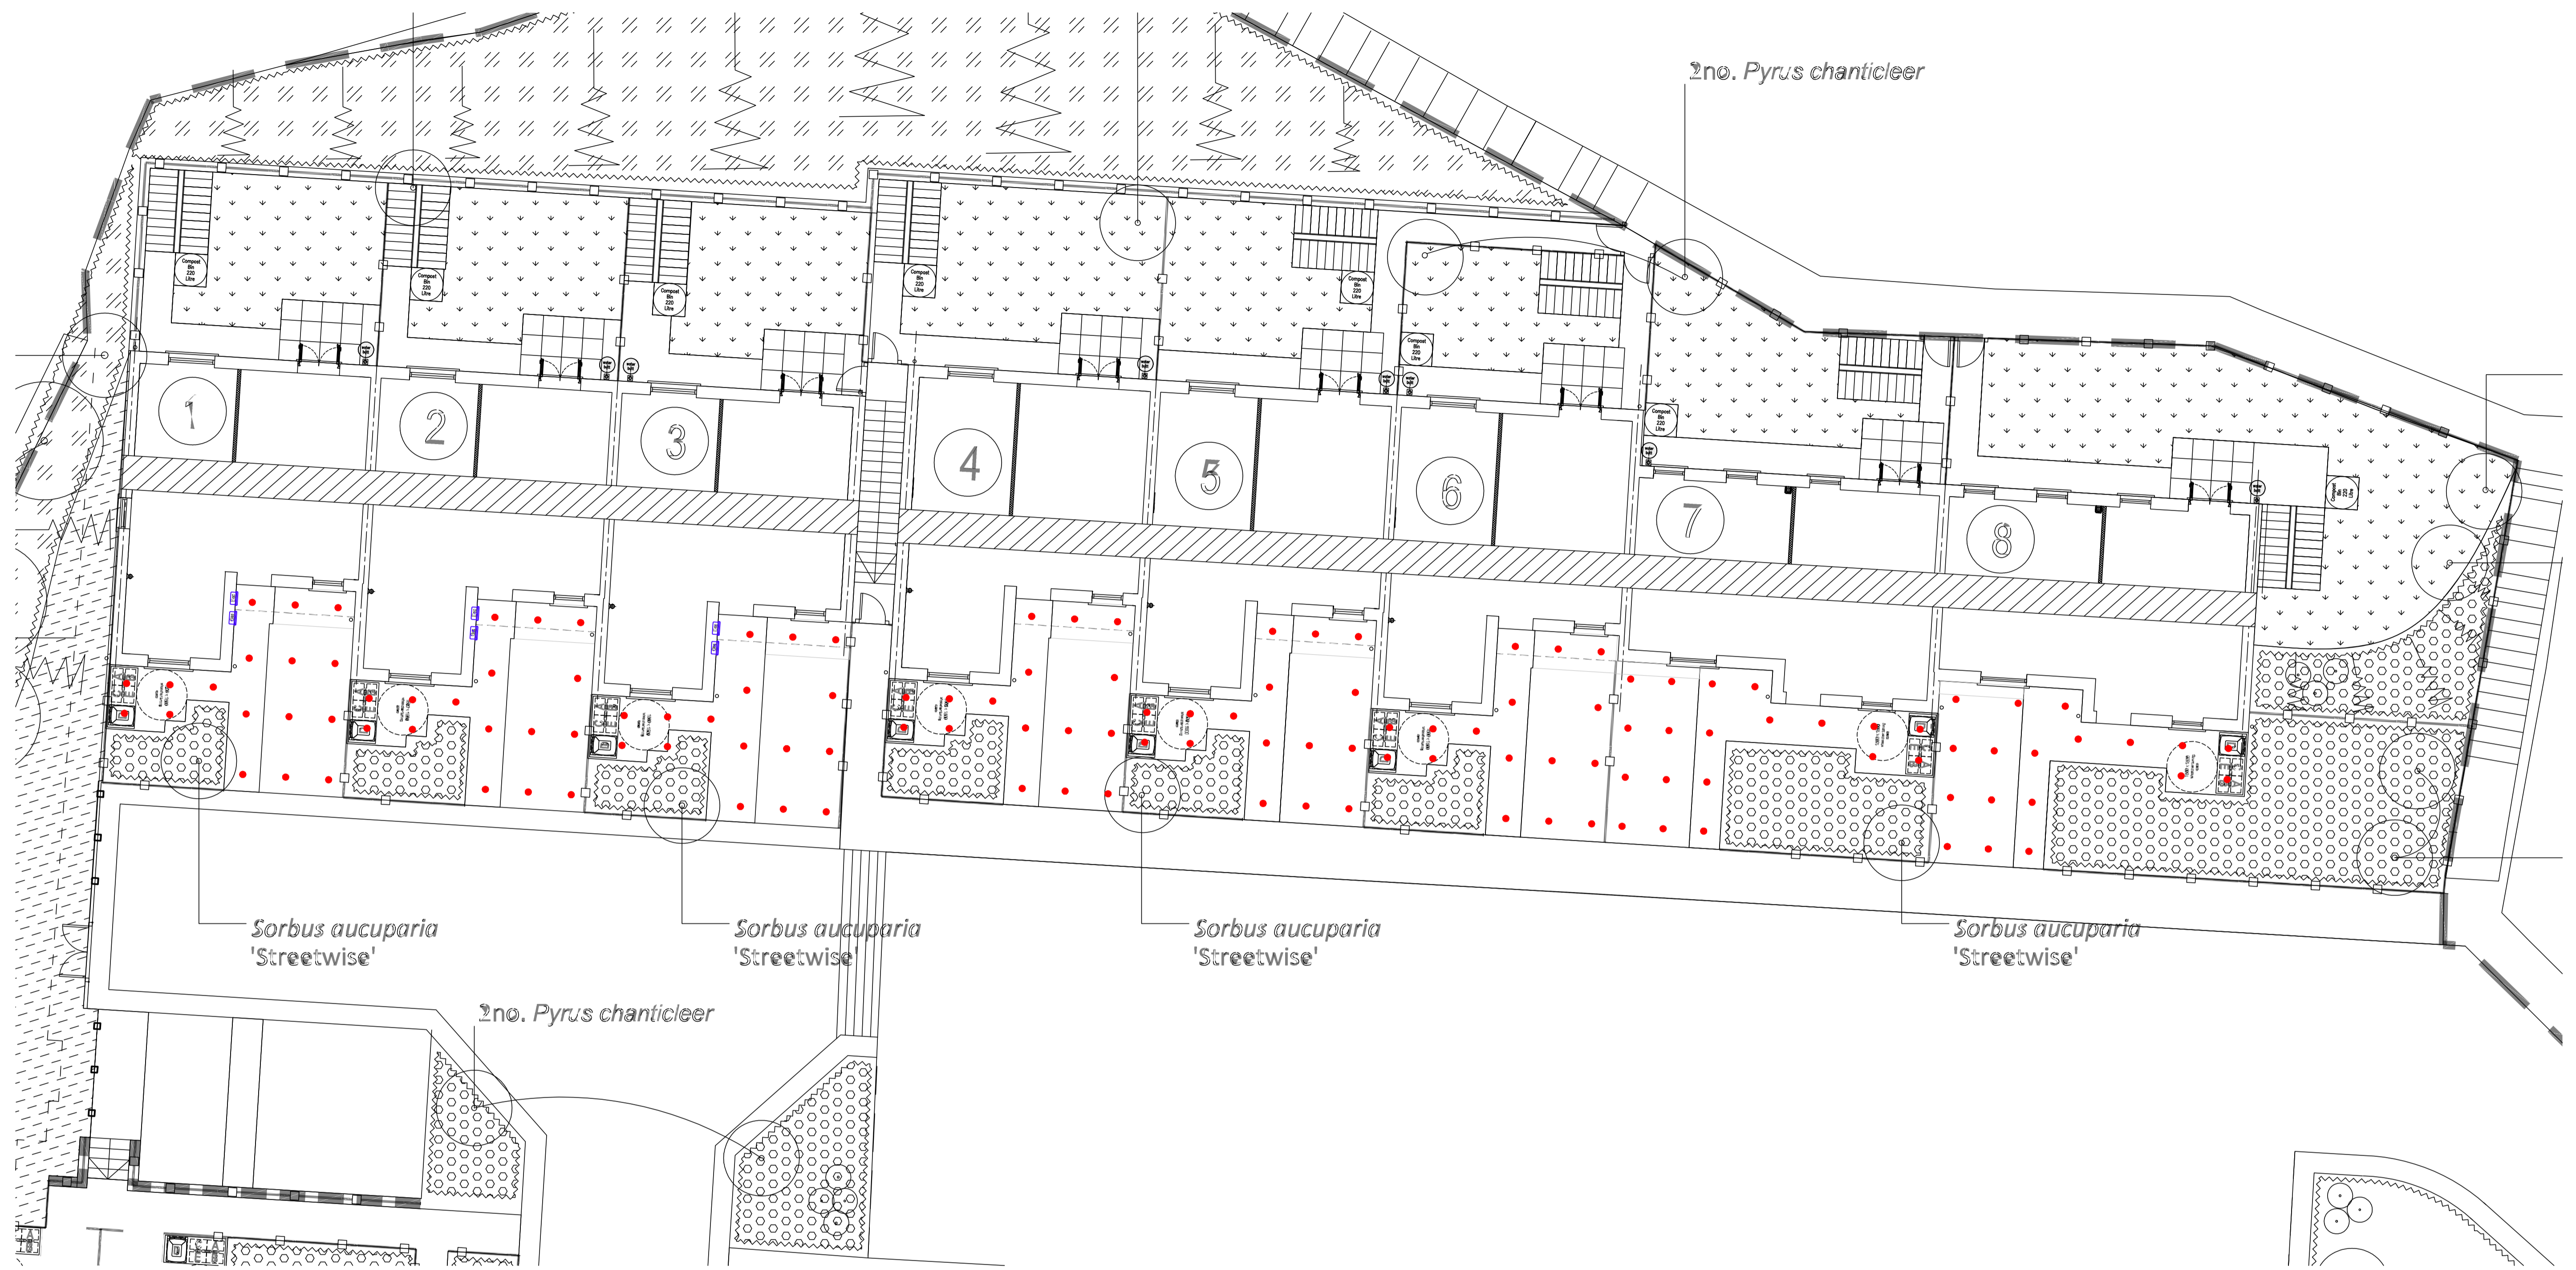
2no. *Pyrus chanticleer*

1

2

3

4

5

6

7

8

Compost Bin 220 Litre

Compost Bin 220 Litre

Compost Bin 220 Litre

Compost Bin 220 Litre

Compost Bin 220 Litre

Compost Bin 220 Litre

Compost Bin 220 Litre

Compost Bin 220 Litre

*Sorbus aucuparia* 'Streetwise'

*Sorbus aucuparia* 'Streetwise'

*Sorbus aucuparia* 'Streetwise'

*Sorbus aucuparia* 'Streetwise'

2no. *Pyrus chanticleer*